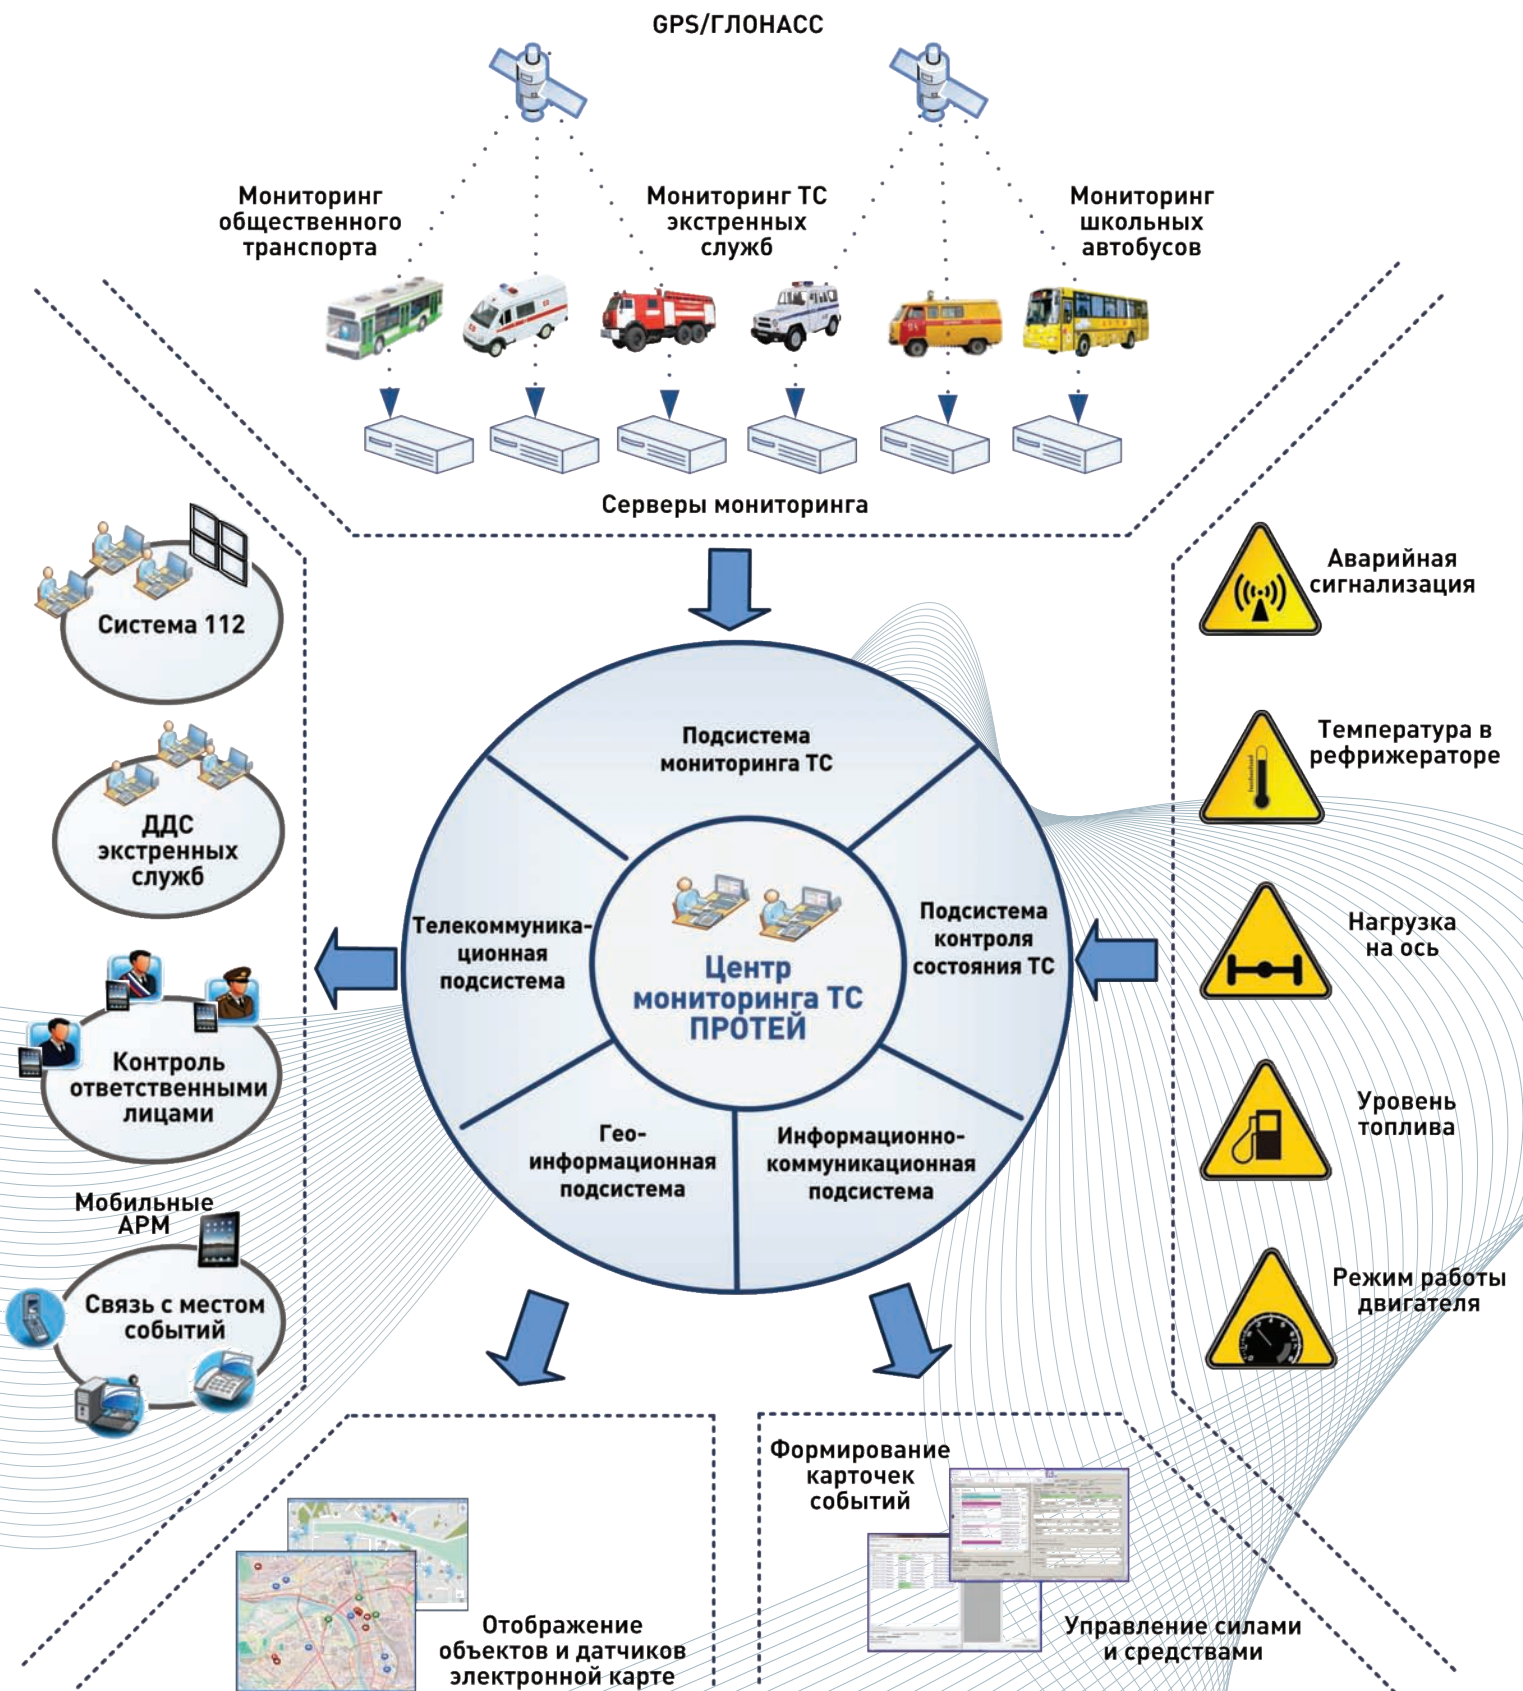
GPS/ГЛОНАСС

Мониторинг общественного транспорта

Мониторинг ТС экстренных служб

Мониторинг школьных автобусов

Серверы мониторинга

Система 112

ДДС экстренных служб

Контроль ответственными лицами

Мобильные АРМ

Связь с местом событий

Подсистема мониторинга ТС

Телекоммуникационная подсистема

Центр мониторинга ТС ПРОТЕЙ

Подсистема контроля состояния ТС

Геоинформационная подсистема

Информационно-коммуникационная подсистема

Аварийная сигнализация

Температура в рефрижераторе

Нагрузка на ось

Уровень топлива

Режим работы двигателя

Формирование карточек событий

Управление силами и средствами

Отображение объектов и датчиков электронной карте